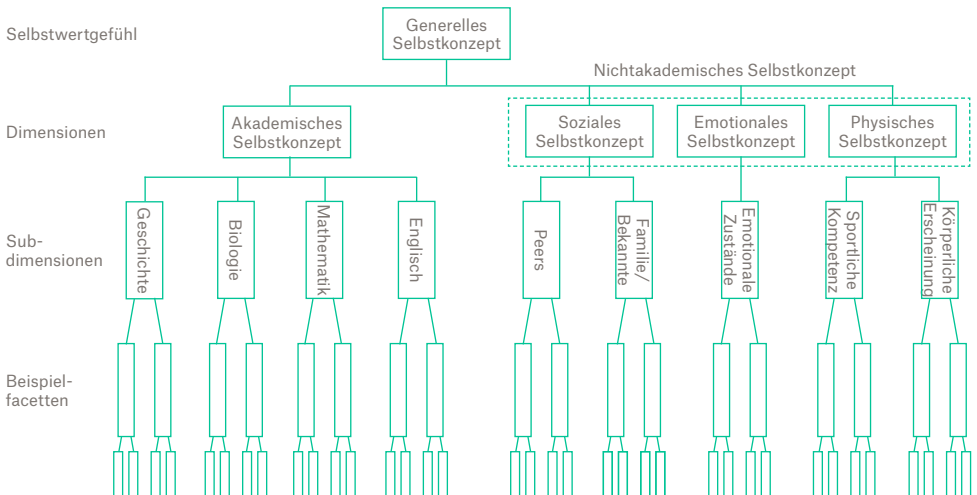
Selbstwertgefühl

Generelles Selbstkonzept

Nichtakademisches Selbstkonzept

Dimensionen

Akademisches Selbstkonzept

Soziales Selbstkonzept

Emotionales Selbstkonzept

Physisches Selbstkonzept

Subdimensionen

Geschichte

Biologie

Mathematik

Englisch

Peers

Familie/ Bekannte

Emotionale Zustände

Sportliche Kompetenz

Körperliche Erscheinung

Beispielfacetten